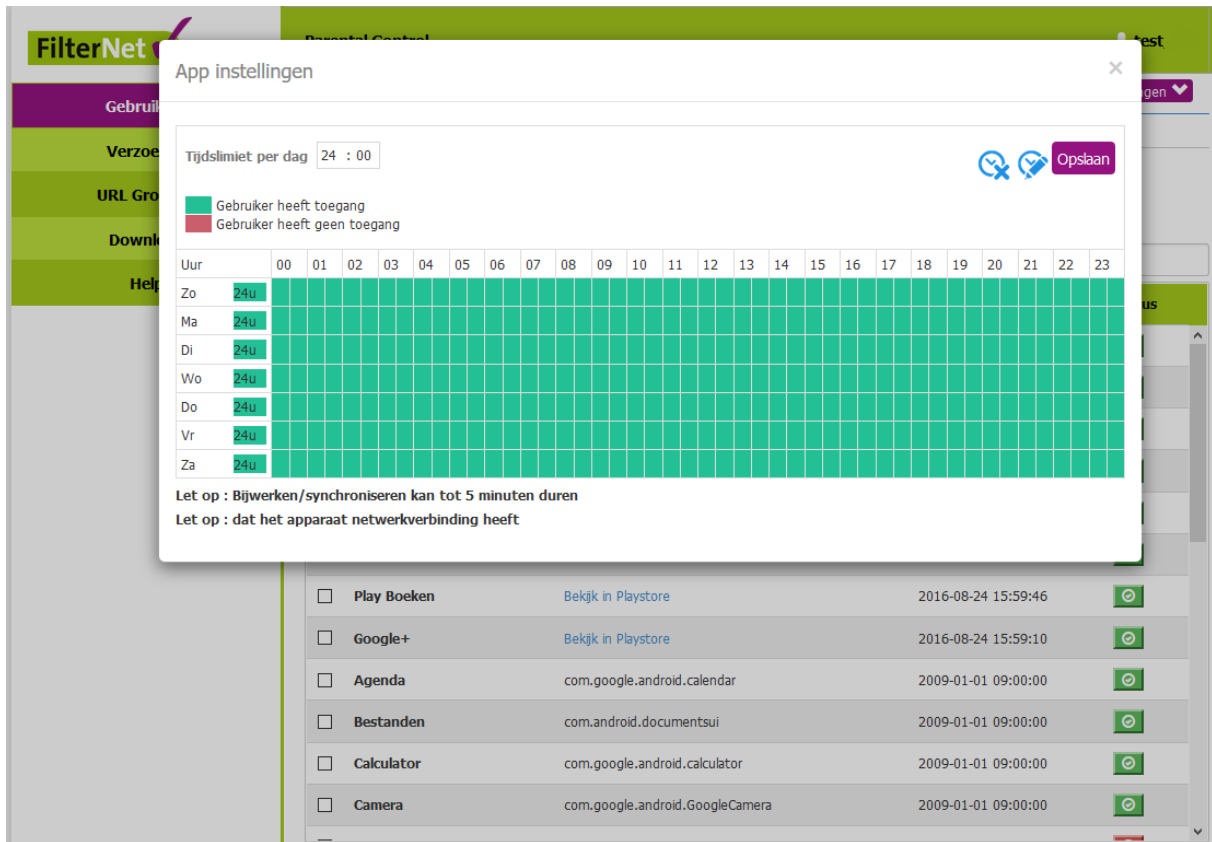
FilterNet

Parental Control

test

Gebruik

Verzoe

URL Gro

Downl

Help

gen

App instellingen

×

Tijdslimiet per dag 24 : 00

Opslaan

Gebruiker heeft toegang
Gebruiker heeft geen toegang

| Uur | | 00 | 01 | 02 | 03 | 04 | 05 | 06 | 07 | 08 | 09 | 10 | 11 | 12 | 13 | 14 | 15 | 16 | 17 | 18 | 19 | 20 | 21 | 22 | 23 |
|---|---|---|---|---|---|---|---|---|---|---|---|---|---|---|---|---|---|---|---|---|---|---|---|---|---|
| Zo | 24u | | | | | | | | | | | | | | | | | | | | | | | | |
| Ma | 24u | | | | | | | | | | | | | | | | | | | | | | | | |
| Di | 24u | | | | | | | | | | | | | | | | | | | | | | | | |
| Wo | 24u | | | | | | | | | | | | | | | | | | | | | | | | |
| Do | 24u | | | | | | | | | | | | | | | | | | | | | | | | |
| Vr | 24u | | | | | | | | | | | | | | | | | | | | | | | | |
| Za | 24u | | | | | | | | | | | | | | | | | | | | | | | | |

Let op : Bijwerken/synchroniseren kan tot 5 minuten duren

Let op : dat het apparaat netwerkverbinding heeft

us

| | | | |
|---|---|---|---|
| Play Boeken | Bekijk in Playstore | 2016-08-24 15:59:46 | |
| Google+ | Bekijk in Playstore | 2016-08-24 15:59:10 | |
| Agenda | com.google.android.calendar | 2009-01-01 09:00:00 | |
| Bestanden | com.android.documentsui | 2009-01-01 09:00:00 | |
| Calculator | com.google.android.calculator | 2009-01-01 09:00:00 | |
| Camera | com.google.android.GoogleCamera | 2009-01-01 09:00:00 | |